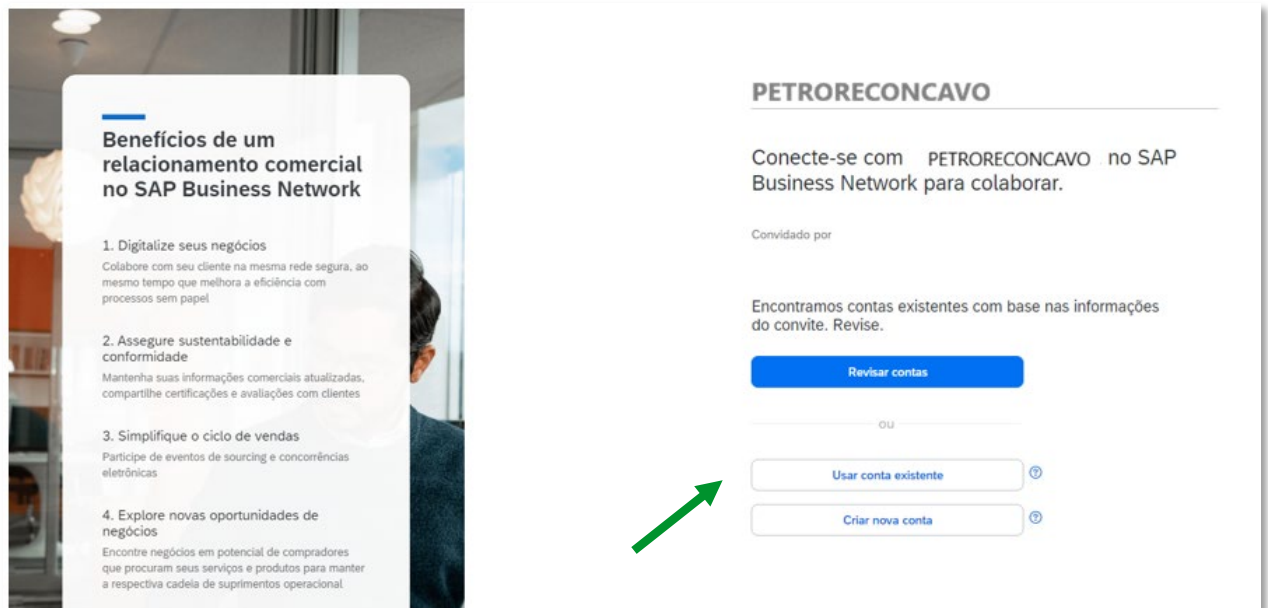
Benefícios de um relacionamento comercial no SAP Business Network

1. Digitalize seus negócios
Colabore com seu cliente na mesma rede segura, ao mesmo tempo que melhora a eficiência com processos sem papel

2. Assegure sustentabilidade e conformidade
Mantenha suas informações comerciais atualizadas, compartilhe certificações e avaliações com clientes

3. Simplifique o ciclo de vendas
Participe de eventos de sourcing e concorrências eletrônicas

4. Explore novas oportunidades de negócios
Encontre negócios em potencial de compradores que procuram seus serviços e produtos para manter a respectiva cadeia de suprimentos operacional

PETRORECONCAVO

Conecte-se com PETRORECONCAVO no SAP Business Network para colaborar.

Convidado por

Encontramos contas existentes com base nas informações do convite. Revise.

Revisar contas

ou

Usar conta existente

Criar nova conta